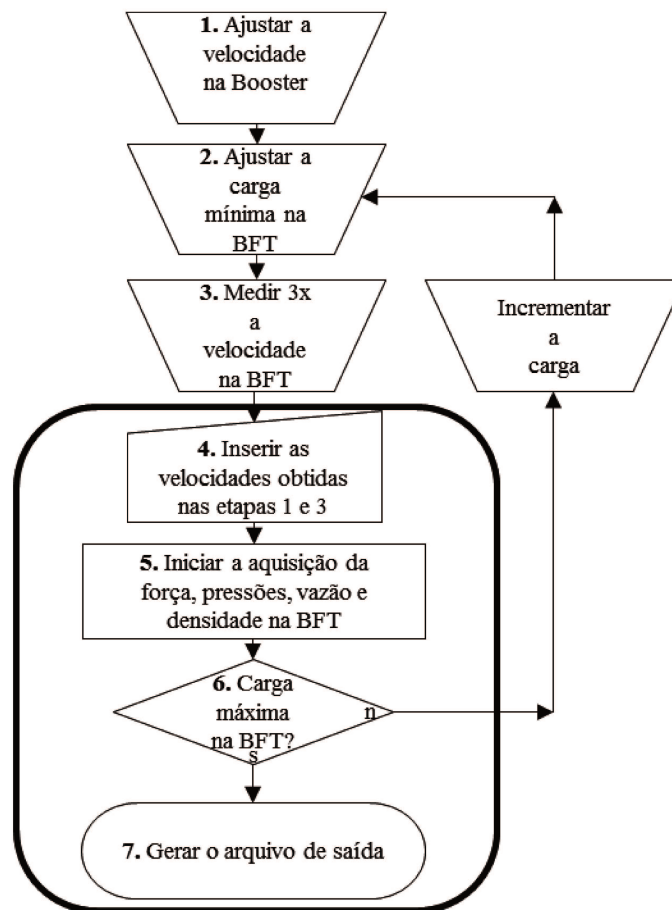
1. Ajustar a velocidade na Booster

2. Ajustar a carga mínima na BFT

3. Medir 3x a velocidade na BFT

Incrementar a carga

4. Inserir as velocidades obtidas nas etapas 1 e 3

5. Iniciar a aquisição da força, pressões, vazão e densidade na BFT

6. Carga máxima na BFT?

n

s

7. Gerar o arquivo de saída